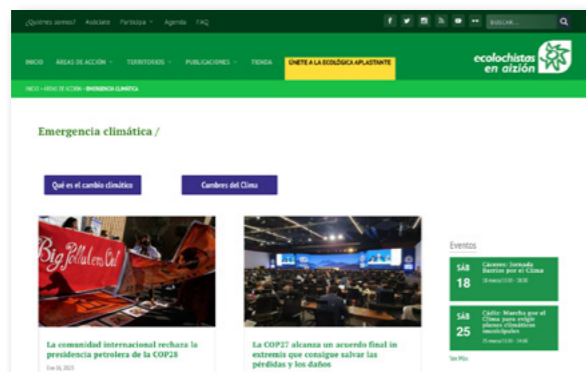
¿Quiénes somos? Asóciate Participa Agenda FAQ

BUSCAR...

INICIO ÁREAS DE ACCIÓN TERRITORIOS PUBLICACIONES TIENDA ÚNETE A LA ECOLÓGICA APLASTANTE

ecologistas en acción

INICIO » ÁREAS DE ACCIÓN » EMERGENCIA CLIMÁTICA

Emergencia climática /

Qué es el cambio climático

Cumbres del Clima

Big Polluters Out

La comunidad internacional rechaza la presidencia petrolera de la COP28

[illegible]

La COP27 alcanza un acuerdo final in extremis que consigue salvar las pérdidas y los daños

Eventos

SÁB 18 Cáceres: Jornada Barrios por el Clima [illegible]

SÁB 25 Cádiz: Marcha por el Clima para exigir planes climáticos municipales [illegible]

Ver Más